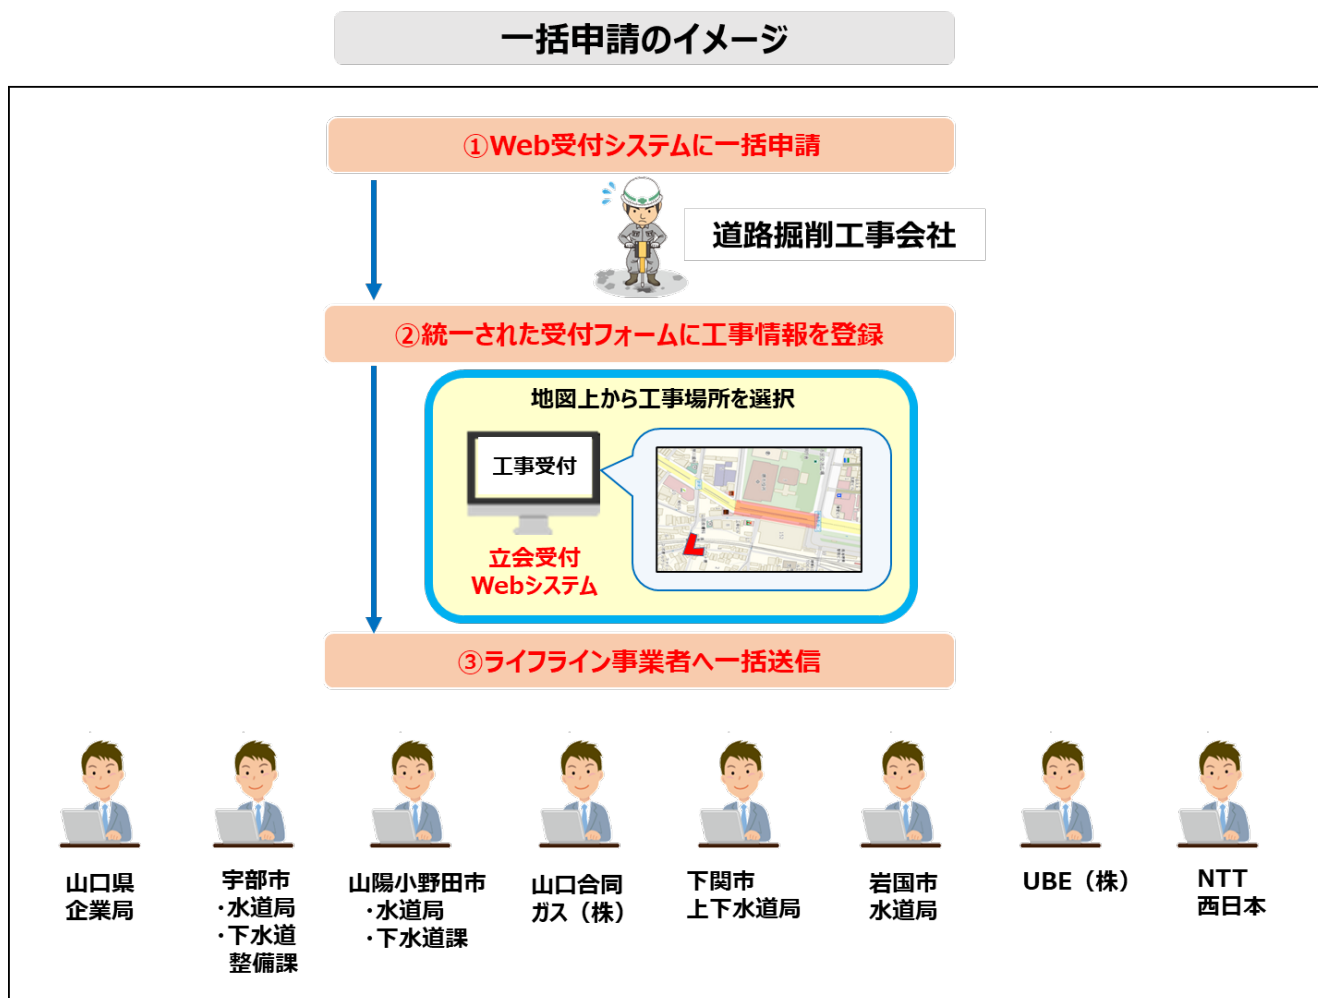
一括申請のイメージ

①Web受付システムに一括申請

道路掘削工事会社

②統一された受付フォームに工事情報を登録

地図上から工事場所を選択

工事受付

立会受付
Webシステム

③ライフライン事業者へ一括送信

山口県
企業局

宇部市
・水道局
・下水道
整備課

山陽小野田市
・水道局
・下水道課

山口合同
ガス（株）

下関市
上下水道局

岩国市
水道局

UBE（株）

NTT
西日本